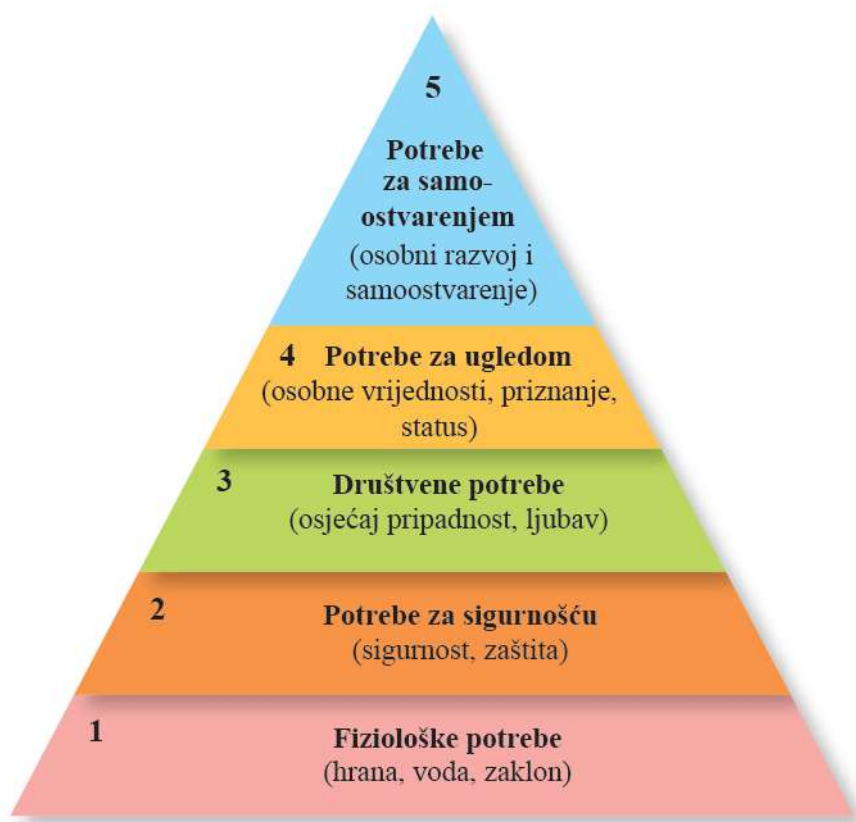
5

Potrebe za samoostvarenjem
(osobni razvoj i samoostvarenje)

4 Potrebe za ugledom
(osobne vrijednosti, priznanje, status)

3 Društvene potrebe
(osjećaj pripadnost, ljubav)

2 Potrebe za sigurnošću
(sigurnost, zaštita)

1 Fiziološke potrebe
(hrana, voda, zaklon)